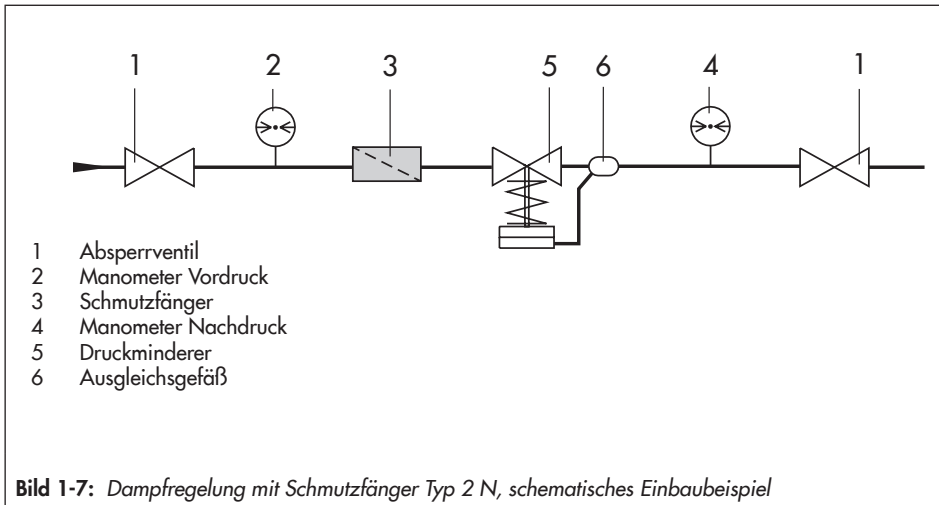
1 2 3 5 6 4 1

1 Absperrventil
2 Manometer Vordruck
3 Schmutzfänger
4 Manometer Nachdruck
5 Druckminderer
6 Ausgleichsgefäß

**Bild 1-7:** *Dampfregelung mit Schmutzfänger Typ 2 N, schematisches Einbaubeispiel*